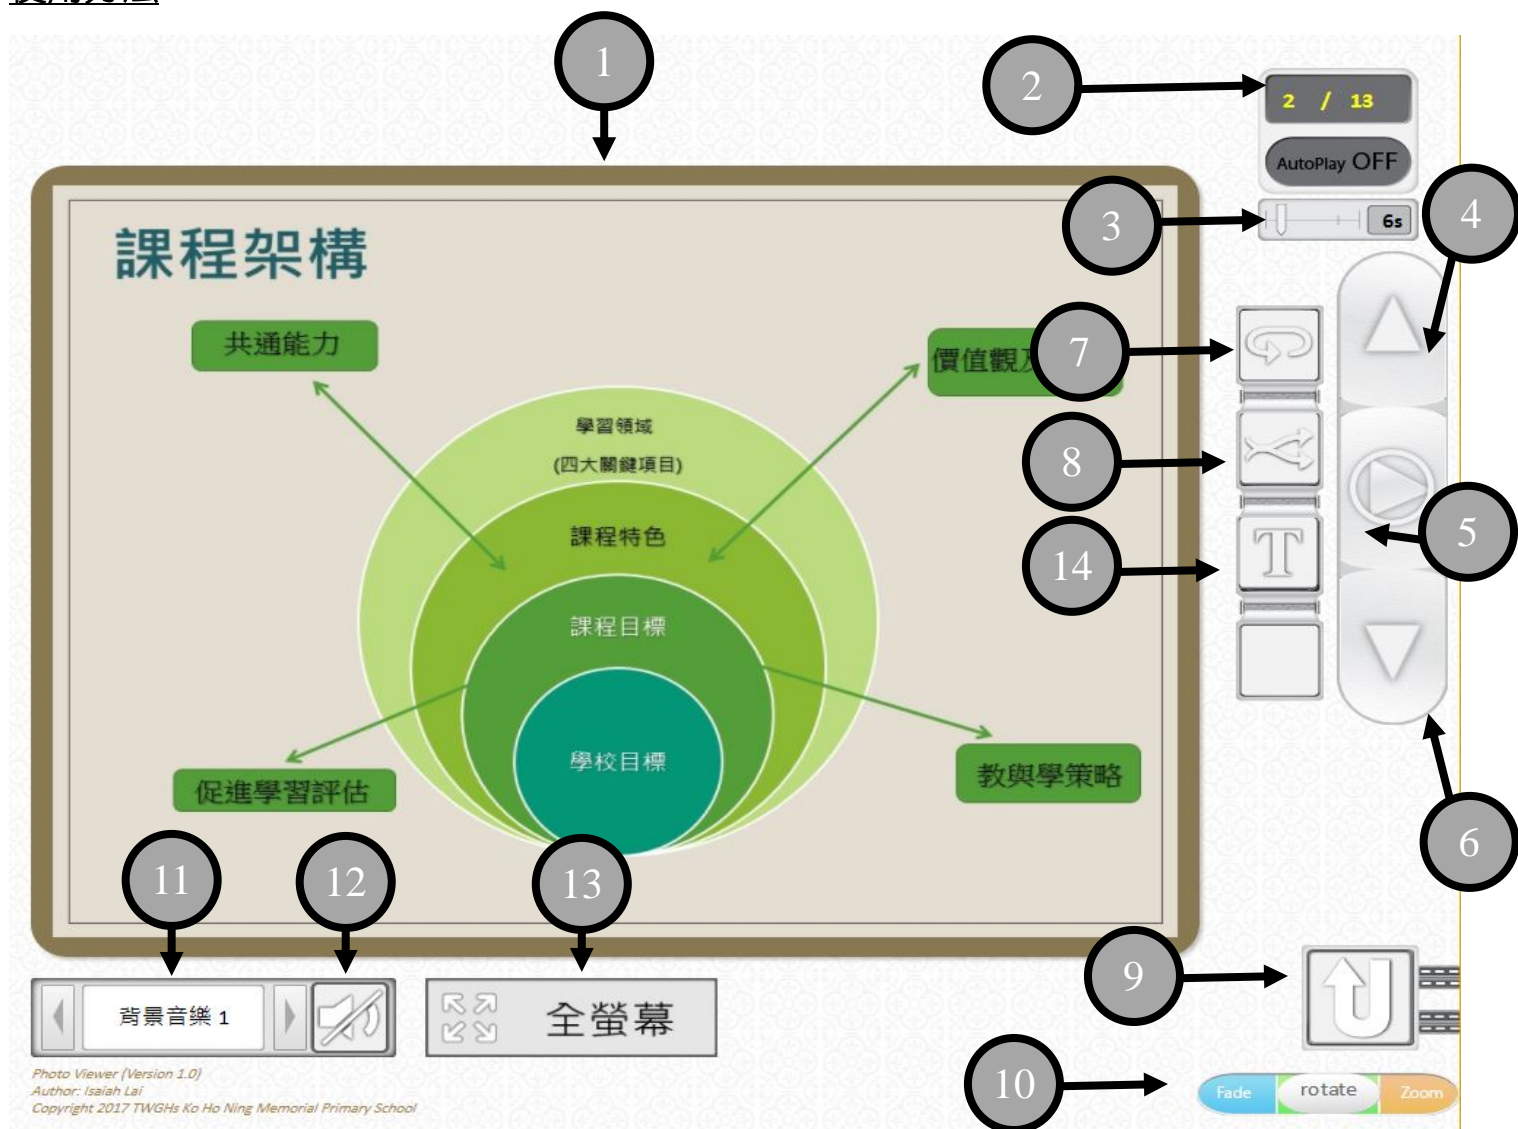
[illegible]

1

2

2 / 13

AutoPlay OFF

3

6s

4

課程架構

共通能力

價值觀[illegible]

7

8

14

5

學習領域

(四大關鍵項目)

課程特色

課程目標

學校目標

促進學習評估

教與學策略

6

11

12

13

背景音樂 1

全螢幕

9

10

Fade rotate Zoom

Photo Viewer (Version 1.0)
Author: Isaiah Lai
Copyright 2017 TWGHs Ko Ho Ning Memorial Primary School